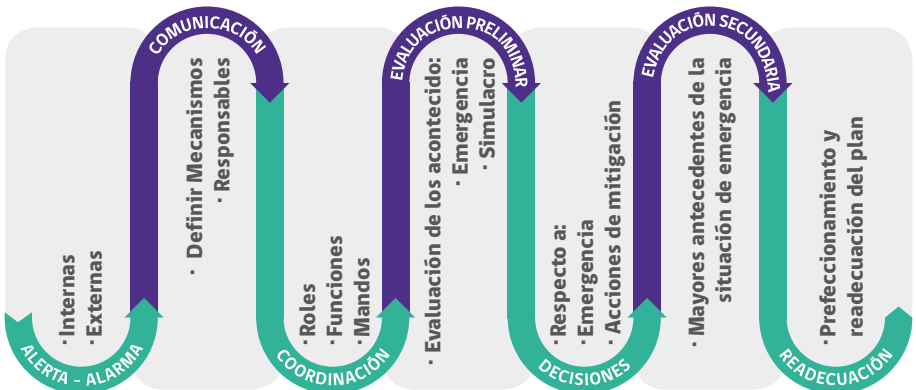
ALERTA - ALARMA
· Internas
· Externas

COMUNICACIÓN
· Definir Mecanismos
· Responsables

COORDINACIÓN
· Roles
· Funciones
· Mandos

EVALUACIÓN PRELIMINAR
· Evaluación de los acontecido:
· Emergencia
· Simulacro

DECISIONES
· Respecto a:
· Emergencia
· Acciones de mitigación

EVALUACIÓN SECUNDARIA
· Mayores antecedentes de la situación de emergencia

READECUACIÓN
· Prefeccionamiento y readecuación del plan